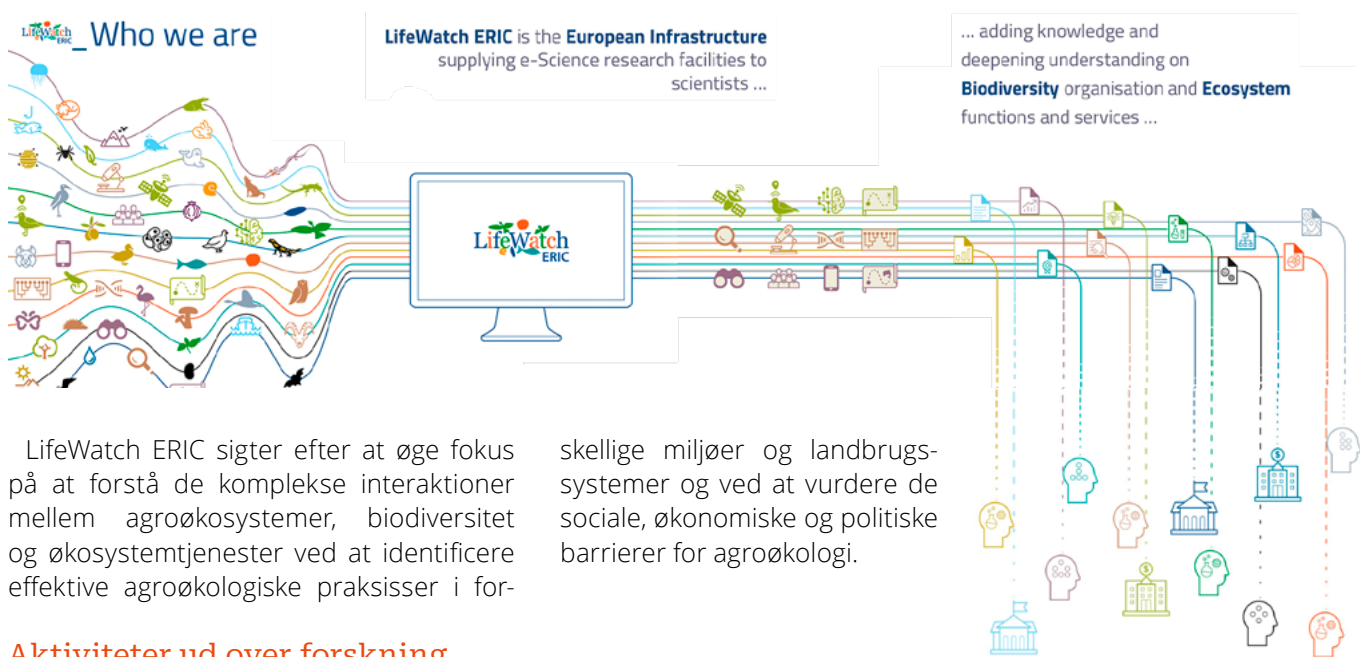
LifeWatch ERIC _Who we are

LifeWatch ERIC is the European Infrastructure supplying e-Science research facilities to scientists ...

... adding knowledge and deepening understanding on Biodiversity organisation and Ecosystem functions and services ...

LifeWatch ERIC

LifeWatch ERIC sigter efter at øge fokus på at forstå de komplekse interaktioner mellem agroøkosystemer, biodiversitet og økosystemtjenester ved at identificere effektive agroøkologiske praksisser i forskellige miljøer og landbrugssystemer og ved at vurdere de sociale, økonomiske og politiske barrierer for agroøkologi.

Aktiviteter ud over forskning